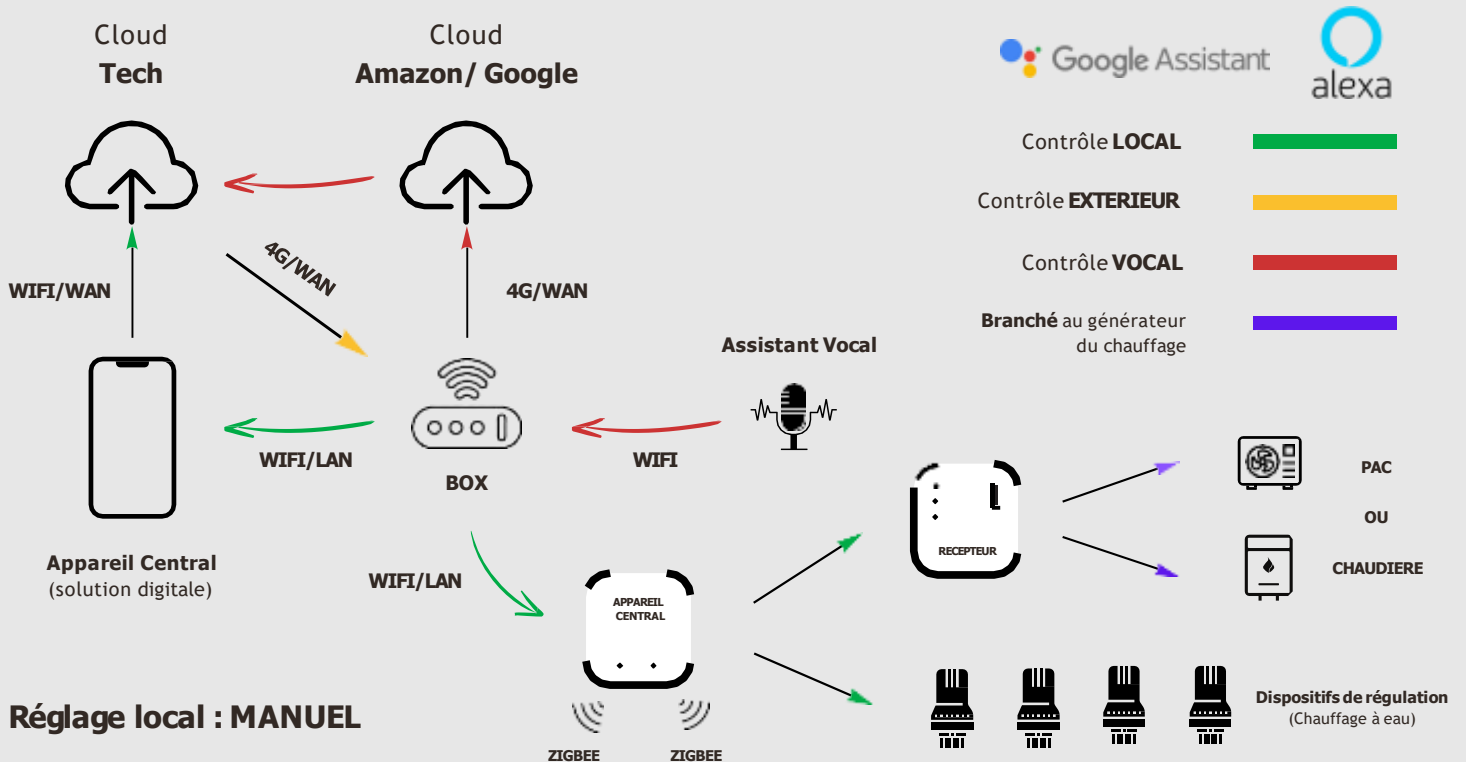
Cloud
**Tech**

Cloud
**Amazon/ Google**

Google Assistant

alexa

Contrôle **LOCAL**

Contrôle **EXTERIEUR**

Contrôle **VOCAL**

**Branché** au générateur du chauffage

4G/WAN

WIFI/WAN

4G/WAN

Assistant Vocal

WIFI/LAN

BOX

WIFI

PAC

OU

CHAUDIERE

RECEPTEUR

Appareil Central
(solution digitale)

WIFI/LAN

APPAREIL CENTRAL

Réglage local : MANUEL

Dispositifs de régulation
(Chauffage à eau)

ZIGBEE

ZIGBEE